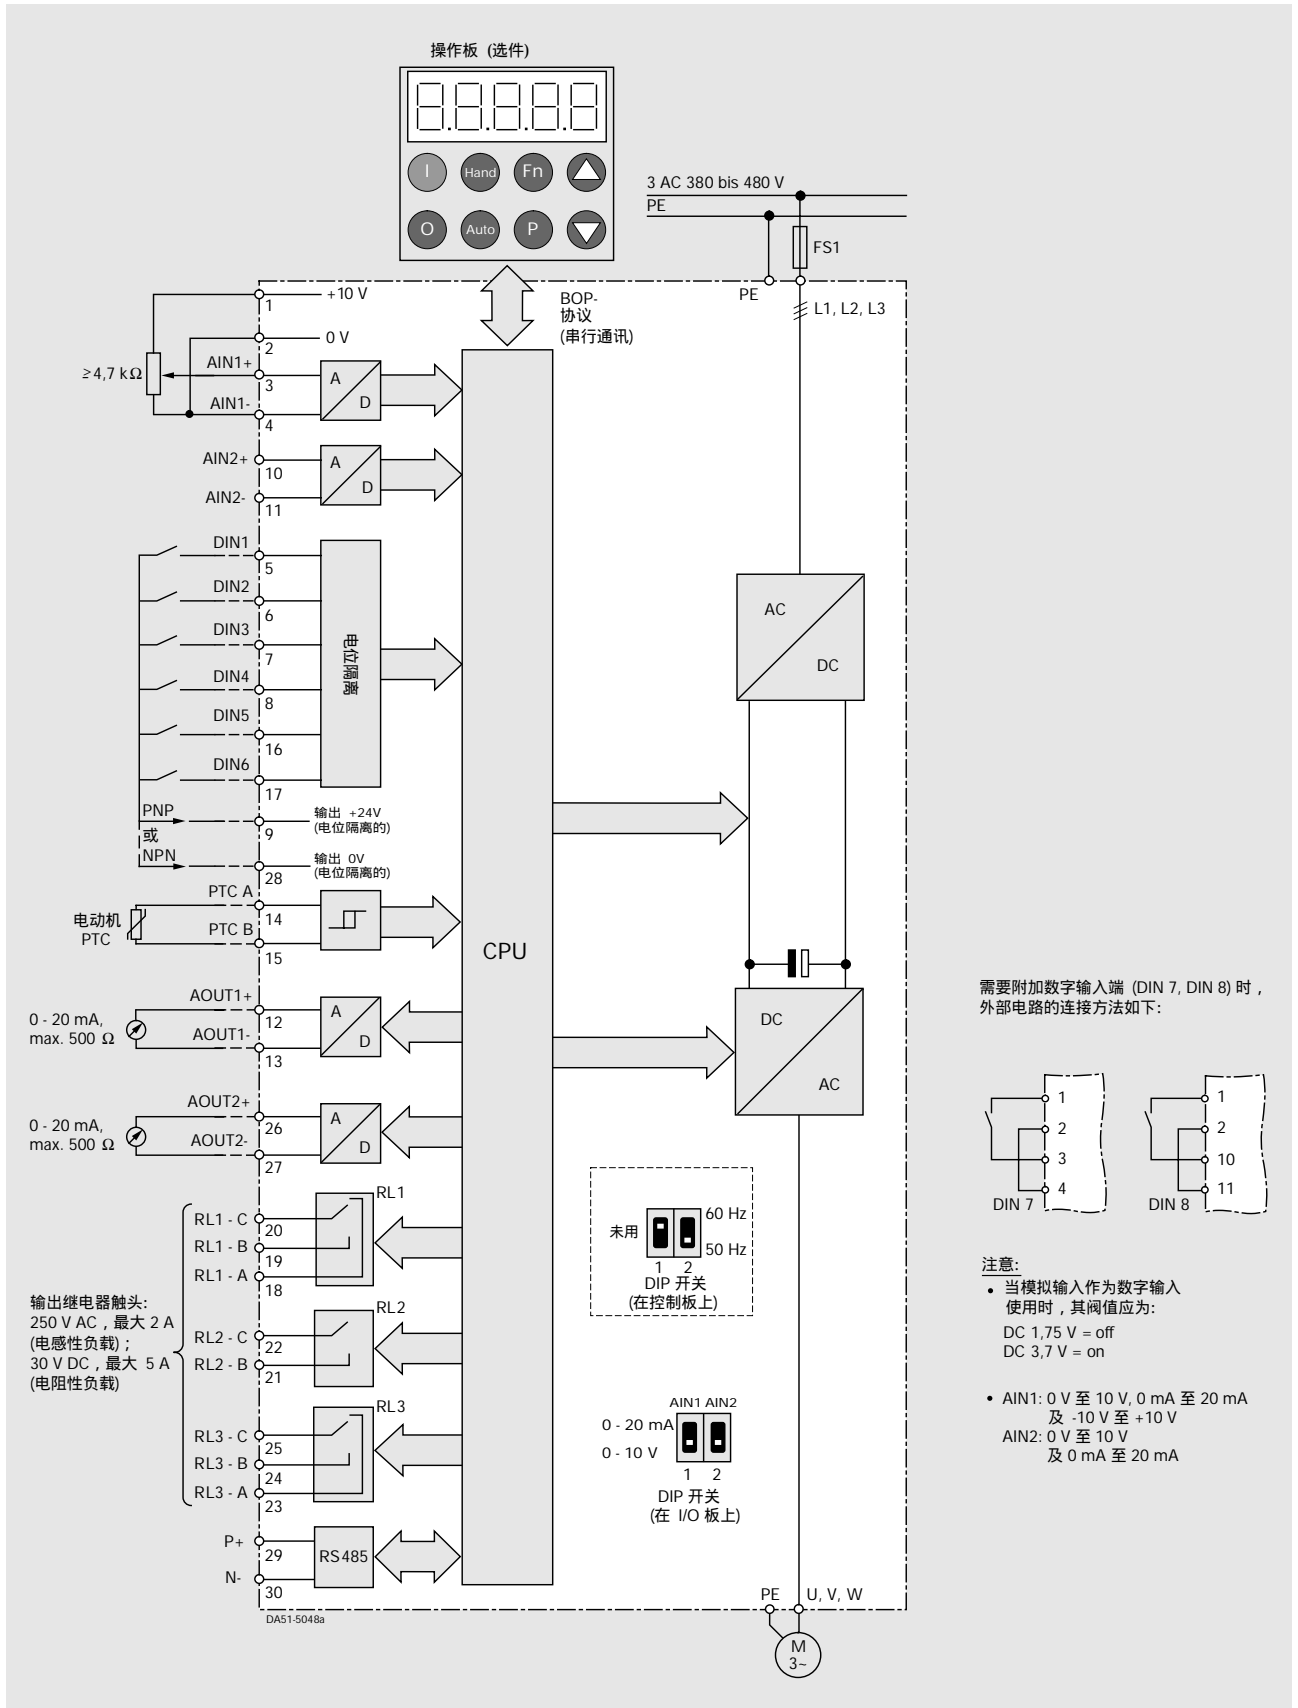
操作板 (选件)

I Hand Fn
O Auto P

3 AC 380 bis 480 V
PE
FS1
PE
L1, L2, L3

BOP-
协议
(串行通讯)

1 +10 V
2 0 V
≥4,7 kΩ
AIN1+ 3
AIN1- 4
A D
AIN2+ 10
AIN2- 11
A D
DIN1 5
DIN2 6
DIN3 7
DIN4 8
DIN5 16
DIN6 17
电位隔离
PNP
或
NPN
9 输出 +24V (电位隔离的)
28 输出 0V (电位隔离的)
PTC A 14
PTC B 15
电动机 PTC
CPU
AC DC
DC AC
0 - 20 mA, max. 500 Ω
AOUT1+ 12
AOUT1- 13
A D
0 - 20 mA, max. 500 Ω
AOUT2+ 26
AOUT2- 27
A D
RL1
RL1 - C 20
RL1 - B 19
RL1 - A 18
RL2
RL2 - C 22
RL2 - B 21
RL3
RL3 - C 25
RL3 - B 24
RL3 - A 23
输出继电器触头:
250 V AC，最大 2 A
(电感性负载)；
30 V DC，最大 5 A
(电阻性负载)
P+ 29
N- 30
RS485
DA51-5048a

未用
60 Hz
50 Hz
1 2
DIP 开关
(在控制板上)

AIN1 AIN2
0 - 20 mA
0 - 10 V
1 2
DIP 开关
(在 I/O 板上)

PE U, V, W
M 3~

需要附加数字输入端 (DIN 7, DIN 8) 时，外部电路的连接方法如下:

1
2
3
4
DIN 7

1
2
10
11
DIN 8

注意:
• 当模拟输入作为数字输入使用时，其阈值应为:
DC 1,75 V = off
DC 3,7 V = on

• AIN1: 0 V 至 10 V, 0 mA 至 20 mA
及 -10 V 至 +10 V
AIN2: 0 V 至 10 V
及 0 mA 至 20 mA